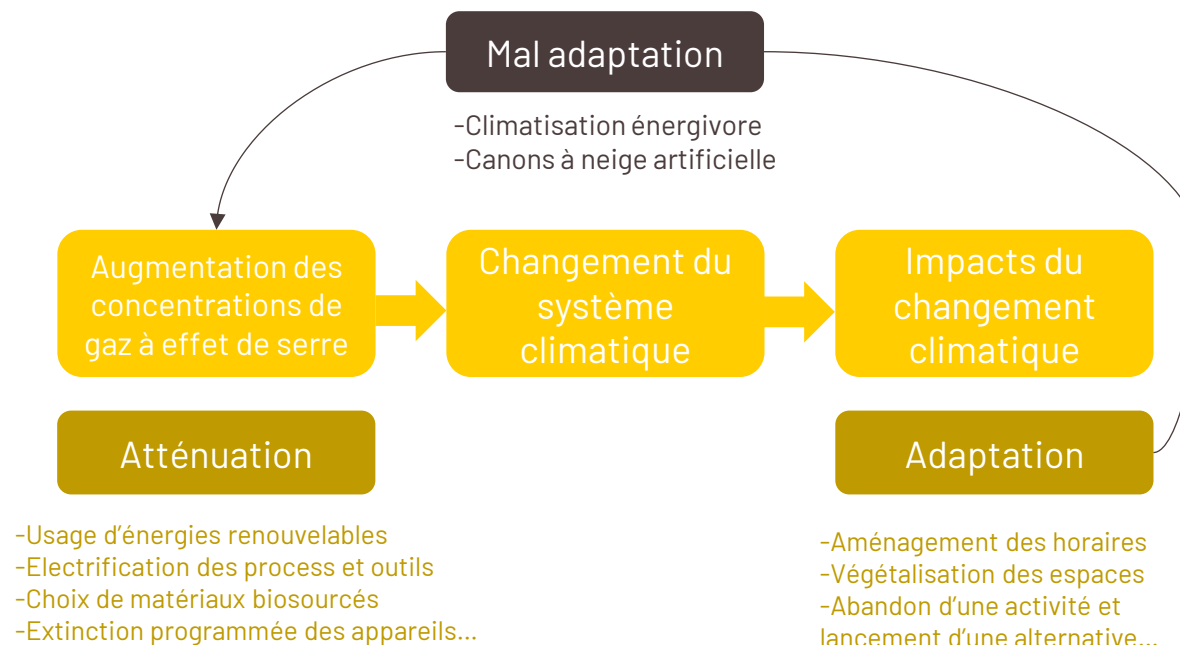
Mal adaptation

-Climatisation énergivore
-Canons à neige artificielle

Augmentation des concentrations de gaz à effet de serre

Changement du système climatique

Impacts du changement climatique

Atténuation

Adaptation

-Usage d'énergies renouvelables
-Electrification des process et outils
-Choix de matériaux biosourcés
-Extinction programmée des appareils...

-Aménagement des horaires
-Végétalisation des espaces
-Abandon d'une activité et lancement d'une alternative...